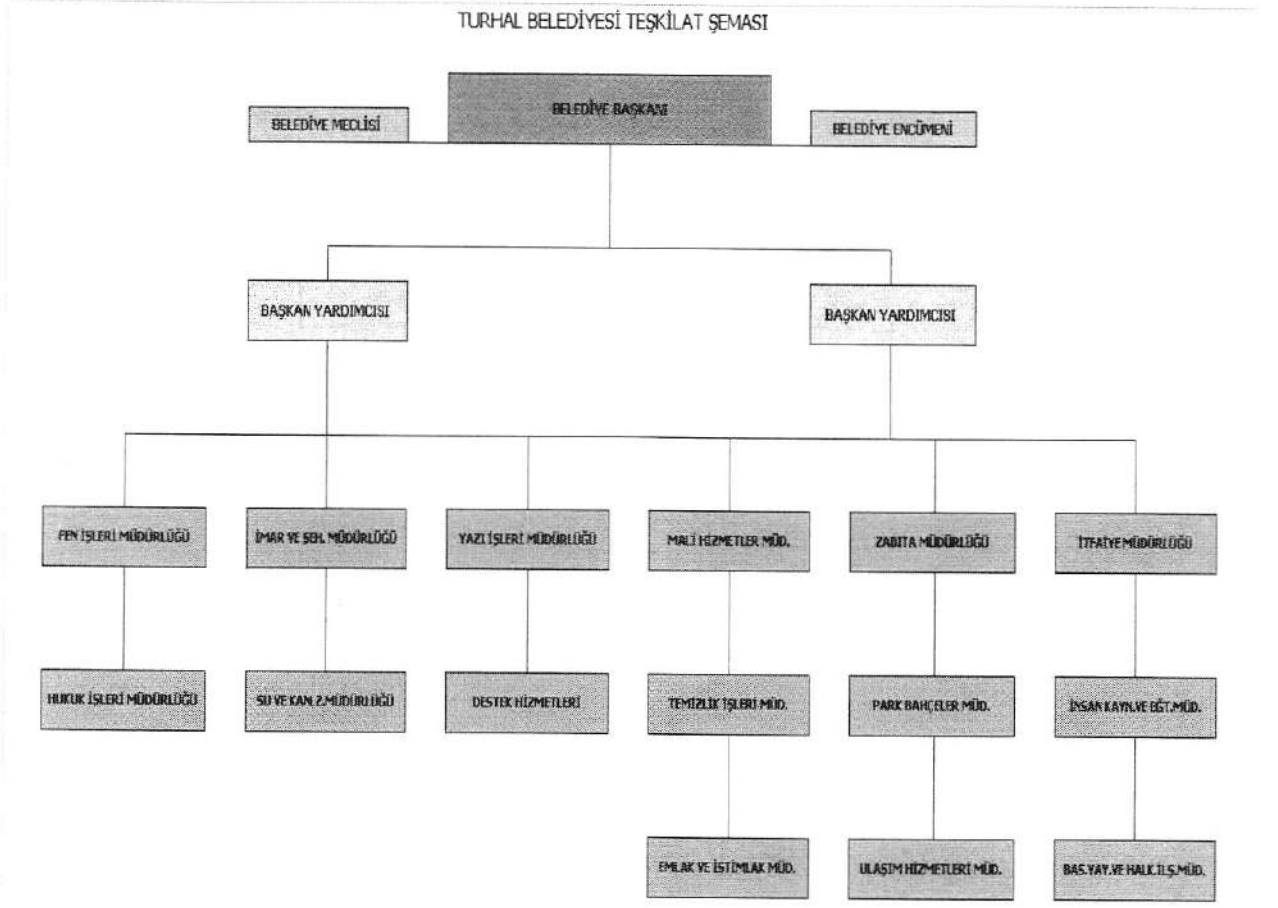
TURHAL BELEDİYESİ TEŞKİLAT ŞEMASI

BELEDİYE BAŞKANI

BELEDİYE MECLİSİ

BELEDİYE ENCÜMENİ

BAŞKAN YARDIMCISI

BAŞKAN YARDIMCISI

FEN İŞLERİ MÜDÜRLÜĞÜ

İMAR VE ŞEH. MÜDÜRLÜĞÜ

YAZI İŞLERİ MÜDÜRLÜĞÜ

MALİ HİZMETLER MÜD.

ZABITA MÜDÜRLÜĞÜ

İTFAİYE MÜDÜRLÜĞÜ

HUKUK İŞLERİ MÜDÜRLÜĞÜ

SU VE KAN. Z.MÜDÜRLÜĞÜ

DESTEK HİZMETLERİ

TEMİZLİK İŞLERİ MÜD.

PARK BAHÇELER MÜD.

İNSAN KAYN.VE EĞT.MÜD.

EMLAK VE İSTİMLAK MÜD.

ULAŞIM HİZMETLERİ MÜD.

BAS.YAY.VE HALK.İLŞ.MÜD.